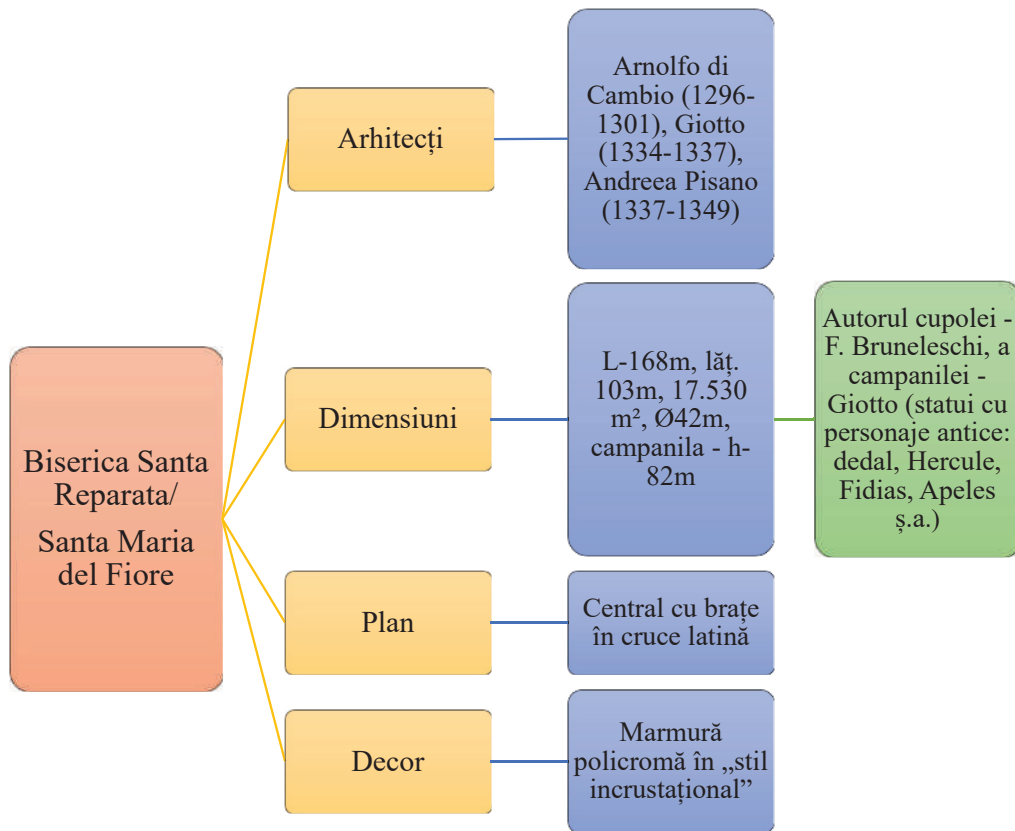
Biserica Santa Reparata/

Santa Maria del Fiore

Arhitecți

Arnolfo di Cambio (1296-1301), Giotto (1334-1337), Andreea Pisano (1337-1349)

Dimensiuni

L-168m, lăț. 103m, 17.530 m², Ø42m, campanila - h-82m

Autorul cupolei - F. Bruneleschi, a campanilei - Giotto (statui cu personaje antice: dedal, Hercule, Fidias, Apeles ș.a.)

Plan

Central cu brațe în cruce latină

Decor

Marmură policromă în „stil incrustațional”